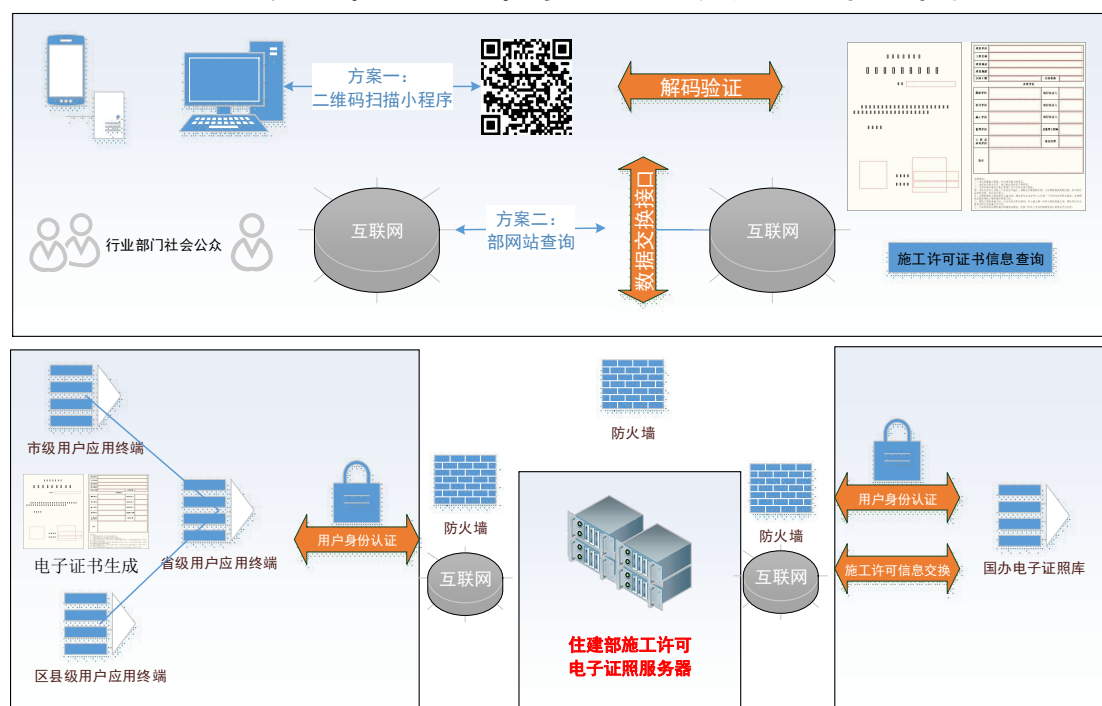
方案一：
二维码扫描小程序

解码验证

数据交换接口

行业部门社会公众

互联网

方案二：
部网站查询

互联网

施工许可证书信息查询

市级用户应用终端

电子证书生成

省级用户应用终端

区县级用户应用终端

用户身份认证

防火墙

互联网

防火墙

住建部施工许可
电子证照服务器

防火墙

互联网

用户身份认证

施工许可信息交换

国办电子证照库